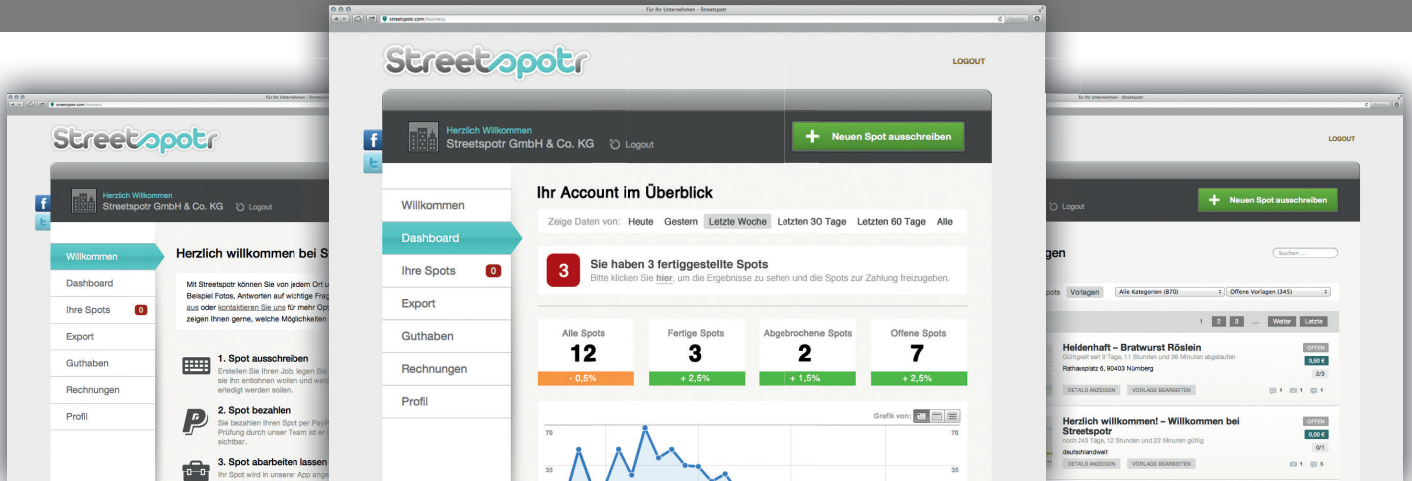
Für Ihr Unternehmen – Streetspotr
streetspotr.com/business

Streetspotr

LOGOUT

Herzlich Willkommen
Streetspotr GmbH & Co. KG
Logout

Neuen Spot ausschreiben

Willkommen
Dashboard
Ihre Spots 0
Export
Guthaben
Rechnungen
Profil

Ihr Account im Überblick

Zeige Daten von: Heute Gestern Letzte Woche Letzten 30 Tage Letzten 60 Tage Alle

3 Sie haben 3 fertiggestellte Spots
Bitte klicken Sie hier, um die Ergebnisse zu sehen und die Spots zur Zahlung freizugeben.

| Alle Spots | Fertige Spots | Abgebrochene Spots | Offene Spots |
|---|---|---|---|
| 12 | 3 | 2 | 7 |
| - 0,5% | + 2,5% | + 1,5% | + 2,5% |

Grafik von:
70
35

Streetspotr

Herzlich Willkommen
Streetspotr GmbH & Co. KG
Logout

Willkommen
Dashboard
Ihre Spots 0
Export
Guthaben
Rechnungen
Profil

Herzlich willkommen bei S

Mit Streetspotr können Sie von jedem Ort u
Beispiel Fotos, Antworten auf wichtige Frag
aus oder kontaktieren Sie uns für mehr Op
zeigen Ihnen gerne, welche Möglichkeiten

1. Spot ausschreiben
Erstellen Sie Ihren Job, legen Sie
sie Ihn entlohnen wollen und welc
erledigt werden sollen.

2. Spot bezahlen
Sie bezahlen Ihren Spot per PayP
Prüfung durch unser Team ist er
sichtbar.

3. Spot abarbeiten lassen
Ihr Spot wird in unsere App ange

LOGOUT
Logout
Neuen Spot ausschreiben

gen
Suchen ...
pots Vorlagen Alle Kategorien (870) Offene Vorlagen (345)
1 2 3 ... Weiter Letzte

Heldenhaft – Bratwurst Röslein
Gültig seit 9 Tage, 11 Stunden und 36 Minuten abgelaufen
Rathausplatz 6, 90403 Nürnberg
OFFEN
3,50 €
2/3
DETAILS ANZEIGEN VORLAGE BEARBEITEN
1 1 1

Herzlich willkommen! – Willkommen bei Streetspotr
noch 245 Tage, 12 Stunden und 22 Minuten gültig
deutschlandweit
OFFEN
0,00 €
0/1
DETAILS ANZEIGEN VORLAGE BEARBEITEN
1 5